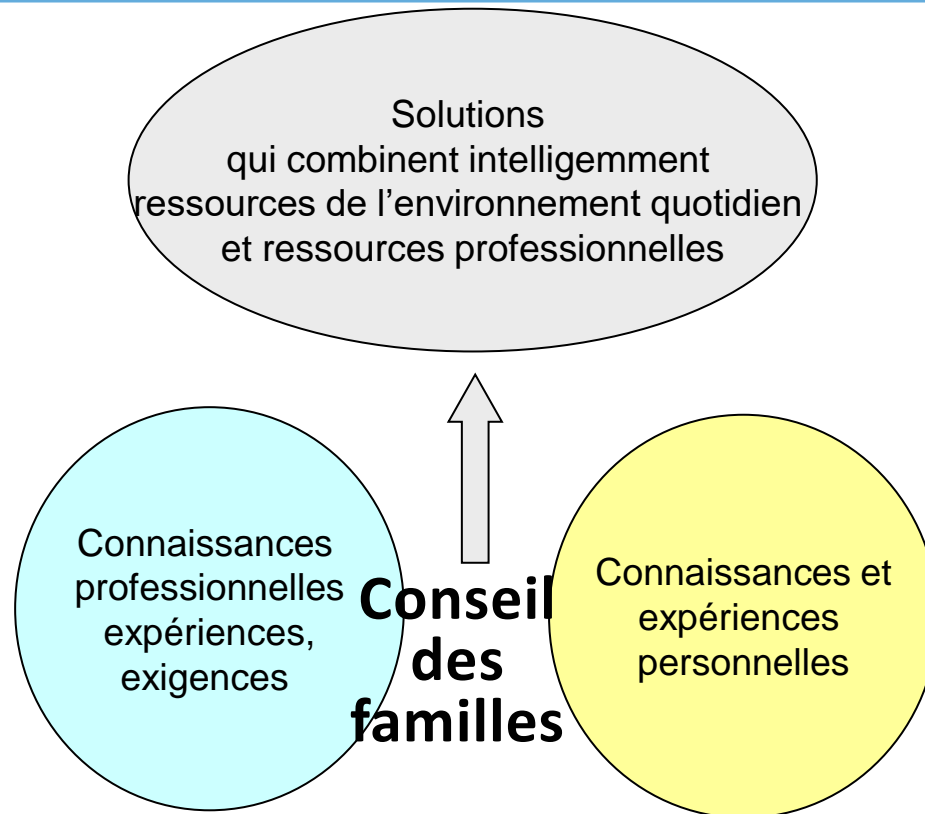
Solutions
qui combinent intelligemment
ressources de l’environnement quotidien
et ressources professionnelles

Connaissances professionnelles expériences, exigences

Conseil des familles

Connaissances et expériences personnelles